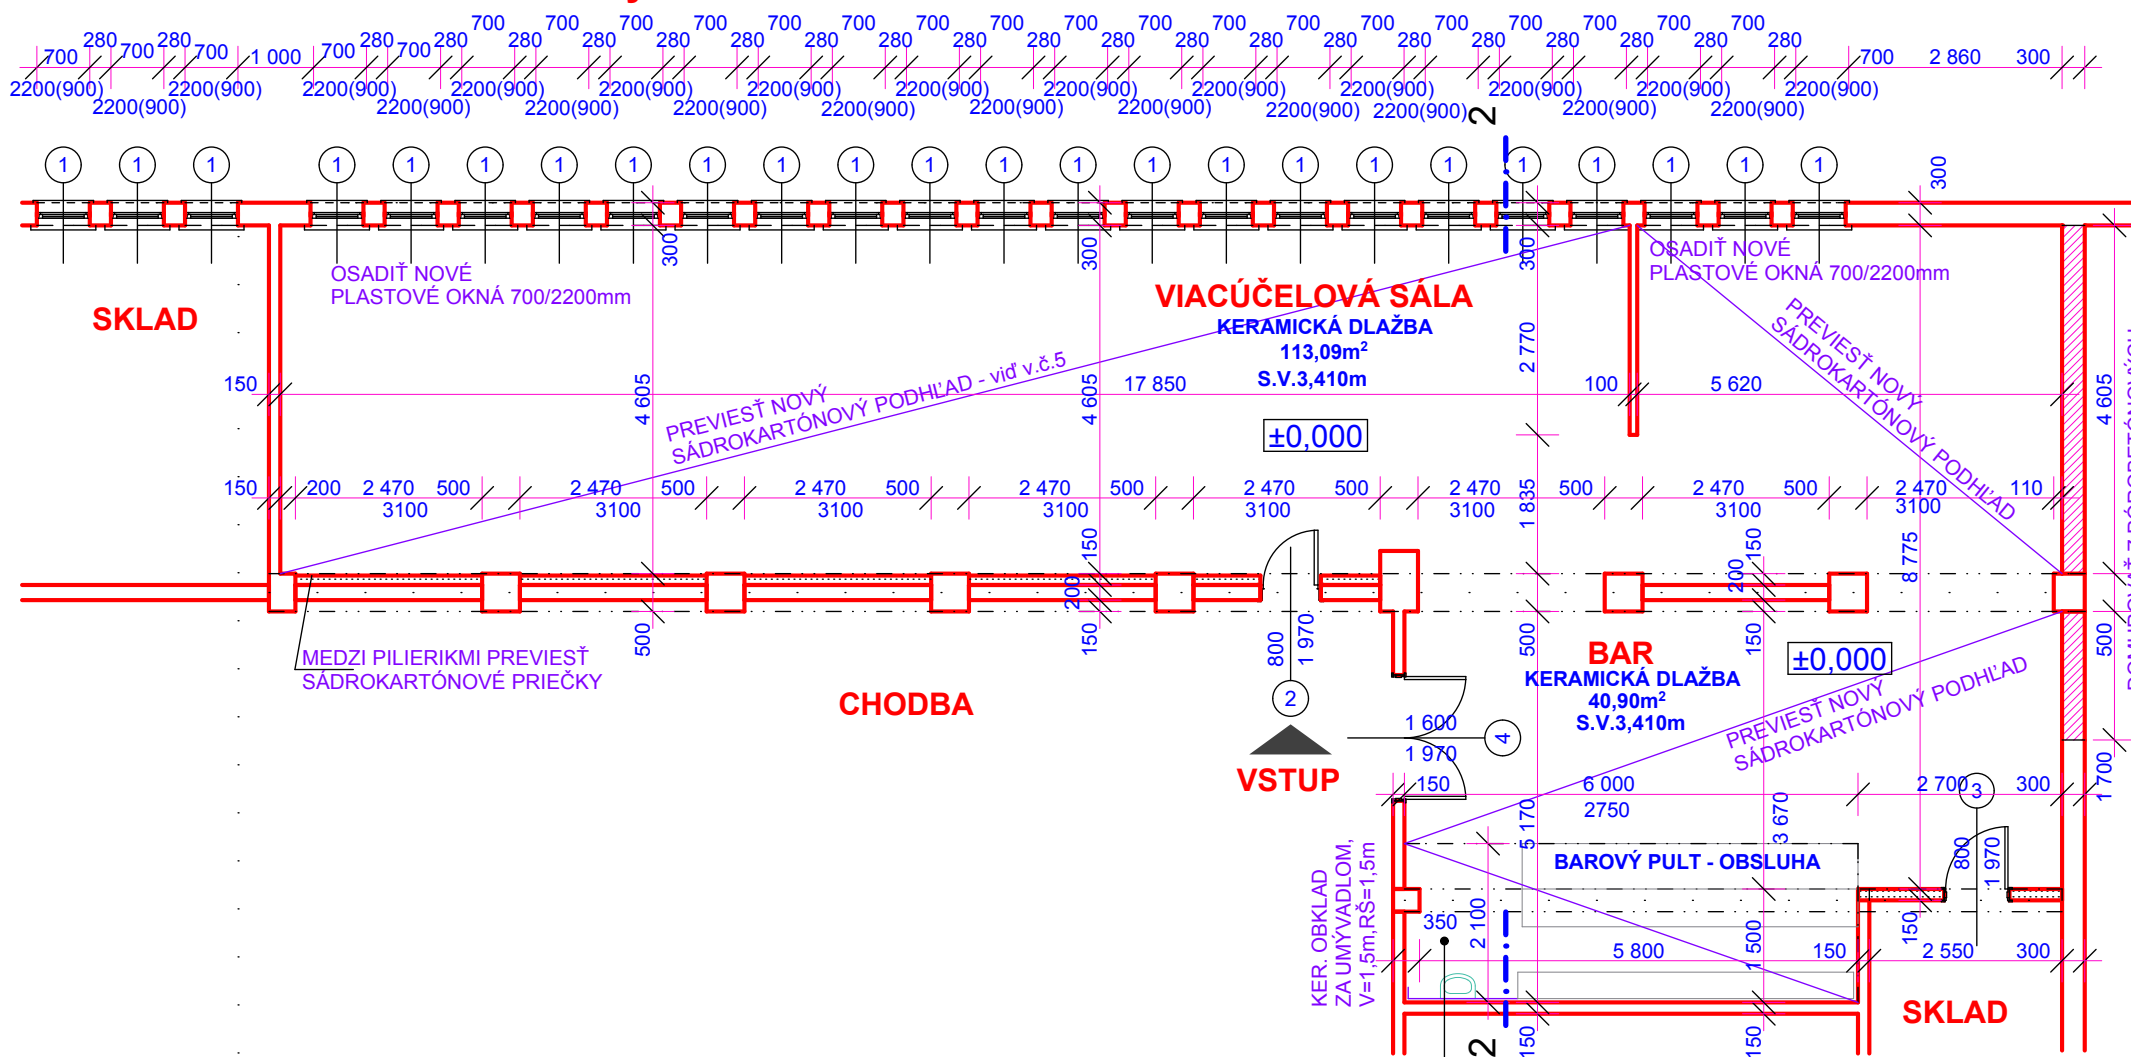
700 280 700 280 700 1 000 700 280 700 280 700 280 700 280 700 280 700 280 700 280 700 280 700 280 700 280 700 280 700 280 700 280 700 280 700 280 700 280 700 280 700 2 860 300
2200(900) 2200(900) 2200(900) 2200(900) 2200(900) 2200(900) 2200(900) 2200(900) 2200(900) 2200(900) 2200(900) 2200(900) 2200(900) 2200(900) 2200(900) 2200(900) 2200(900) 2200(900) 2200(900) 2200(900) 2200(900) 2200(900)

2

1 1 1 1 1 1 1 1 1 1 1 1 1 1 1 1 1 1 1 1 1 1 1

300

OSADIŤ NOVÉ
PLASTOVÉ OKNÁ 700/2200mm

SKLAD

300 300 300

VIACÚČELOVÁ SÁLA
KERAMICKÁ DLAŽBA
113,09m$^2$
S.V.3,410m

OSADIŤ NOVÉ
PLASTOVÉ OKNÁ 700/2200mm

PREVIESŤ NOVÝ
SÁDROKARTÓNOVÝ PODHĽAD

2 770

150 4 605 4 605 17 850 100 5 620 4 605

PREVIESŤ NOVÝ
SÁDROKARTÓNOVÝ PODHĽAD - viď v.č.5

±0,000

150 200 2 470 500 2 470 500 2 470 500 2 470 500 2 470 500 2 470 500 2 470 500 2 470 110
3100 3100 3100 3100 3100 3100 3100 3100

1 835

150 150 200 200 8 775

500 500 150 150 800 1 970 500 500

MEDZI PILIERIKMI PREVIESŤ
SÁDROKARTÓNOVÉ PRIEČKY

CHODBA

2

BAR
KERAMICKÁ DLAŽBA
40,90m$^2$
S.V.3,410m

±0,000

PREVIESŤ NOVÝ
SÁDROKARTÓNOVÝ PODHĽAD

1 600
1 970
4

VSTUP

150 6 000 2 700 3 300
2750 1 700

5 170 3 670

BAROVÝ PULT - OBSLUHA

KER. OBKLAD
ZA UMÝVADLOM,
V=1,5m,RŠ=1,5m

350 2 100 5 800 1 500 150 150 2 550 300 800 1 970

SKLAD

150 150

2